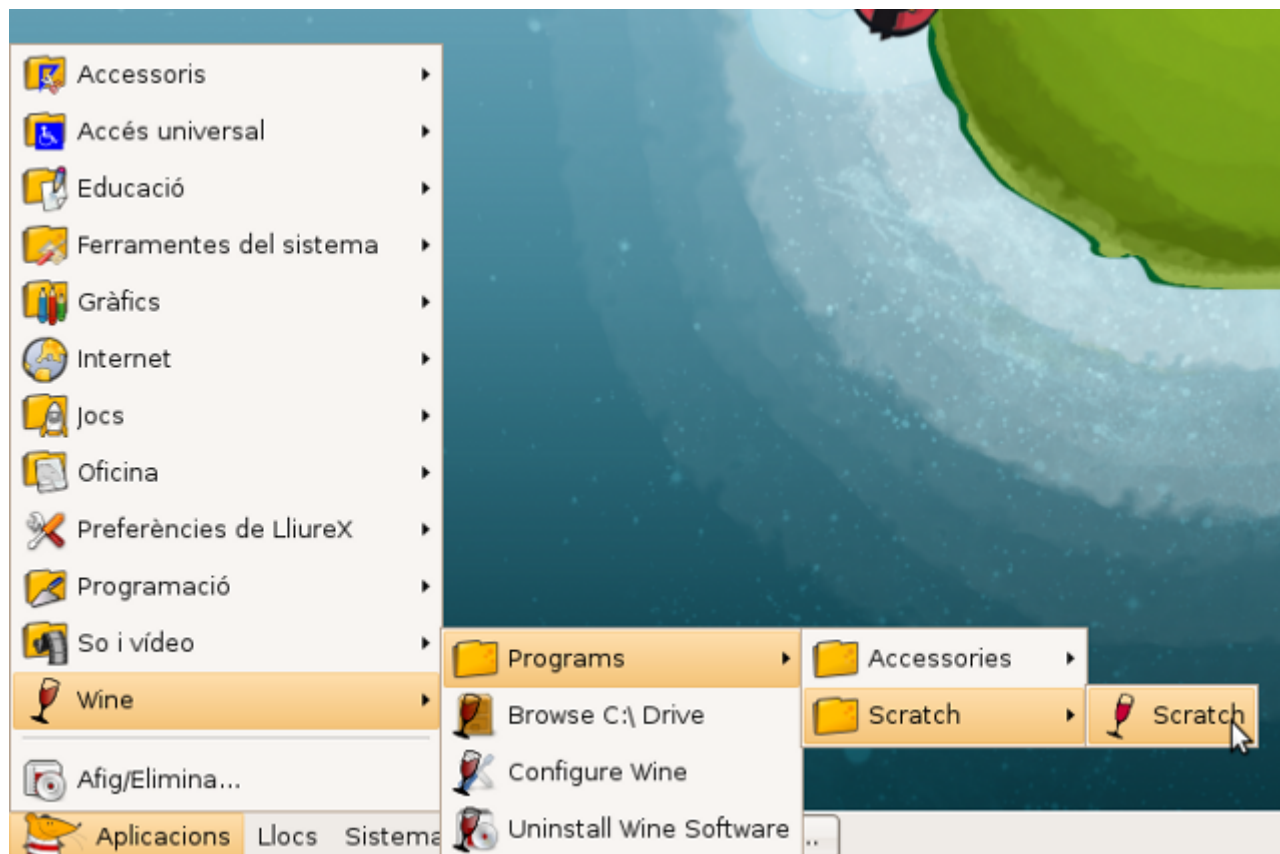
Accessoris
Accés universal
Educació
Ferramentes del sistema
Gràfics
Internet
Jocs
Oficina
Preferències de LliureX
Programació
So i vídeo
Wine
Afig/Elimina...

Programs
Browse C:\ Drive
Configure Wine
Uninstall Wine Software

Accessories
Scratch

Scratch

Aplicacions
Llocs
Sistema
..